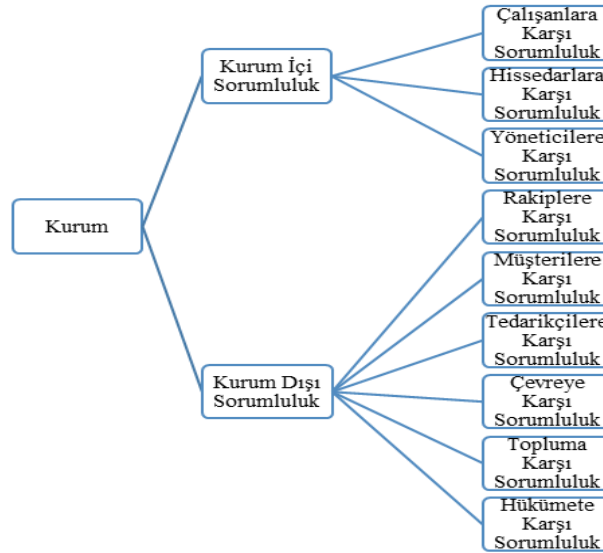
Kurum

Kurum İçi Sorumluluk

Çalışanlara Karşı Sorumluluk

Hissedarlara Karşı Sorumluluk

Yöneticilere Karşı Sorumluluk

Kurum Dışı Sorumluluk

Rakiplere Karşı Sorumluluk

Müşterilere Karşı Sorumluluk

Tedarikçilere Karşı Sorumluluk

Çevreye Karşı Sorumluluk

Topluma Karşı Sorumluluk

Hükümete Karşı Sorumluluk